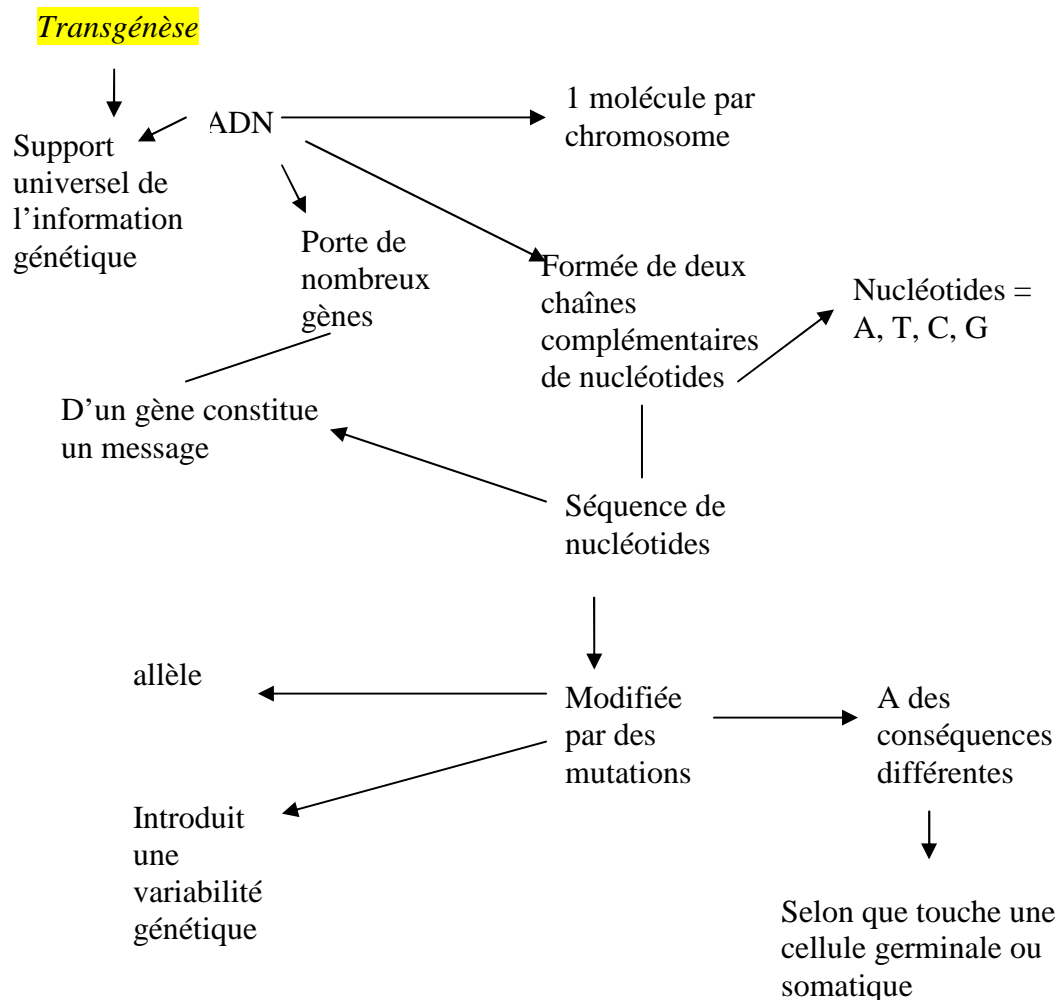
Transgénèse

ADN

Support universel de l'information génétique

1 molécule par chromosome

Porte de nombreux gènes

Formée de deux chaînes complémentaires de nucléotides

Nucléotides = A, T, C, G

D'un gène constitue un message

Séquence de nucléotides

allèle

Modifiée par des mutations

A des conséquences différentes

Introduit une variabilité génétique

Selon que touche une cellule germinale ou somatique